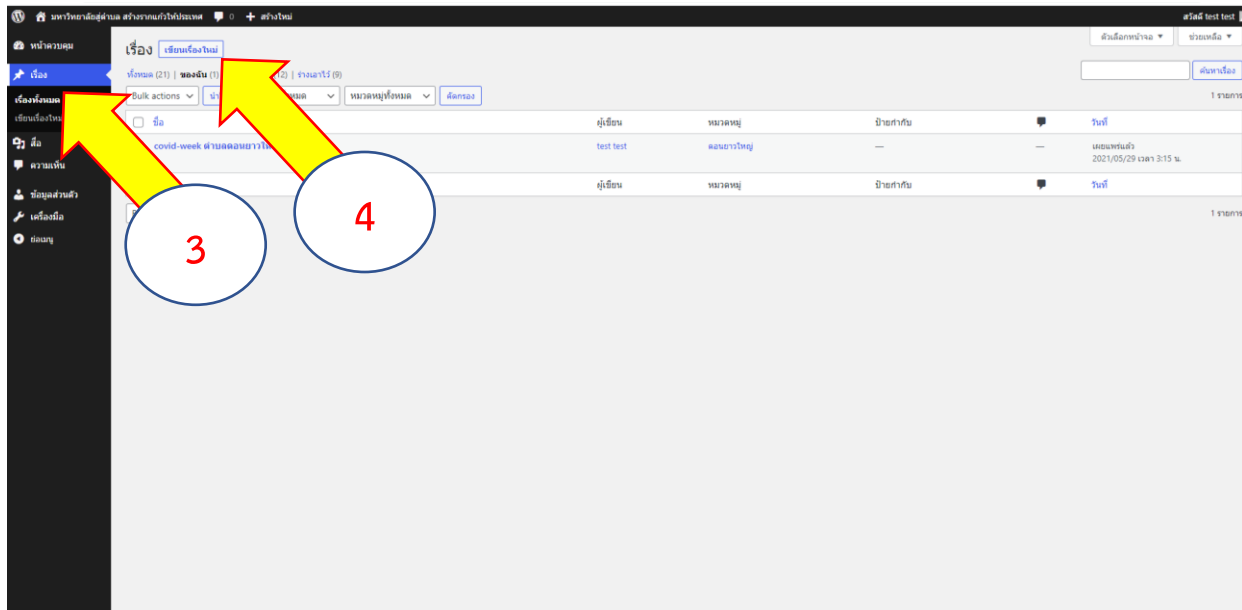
มหาวิทยาลัยสู่ตำบล สร้างรากแก้วให้ประเทศ 0 + สร้างใหม่ สวัสดี test test

หน้าควบคุม
เรื่อง
เรื่องทั้งหมด
เขียนเรื่องใหม่
สื่อ
ความเห็น
ข้อมูลส่วนตัว
เครื่องมือ
ย่อเมนู

ตัวเลือกหน้าจอ ▼ ช่วยเหลือ ▼

เรื่อง เขียนเรื่องใหม่

ทั้งหมด (21) | ของฉัน (1 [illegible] (2) | ร่างเอาไว้ (9)

ค้นหาเรื่อง

Bulk actions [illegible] หมด หมวดหมู่ทั้งหมด คัดกรอง 1 รายการ

| | ชื่อ | ผู้เขียน | หมวดหมู่ | ป้ายกำกับ | | วันที่ |
|---|---|---|---|---|---|---|
| | covid-week ตำบลดอนยาวใ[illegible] | test test | ดอนยาวใหญ่ | — | — | เผยแพร่แล้ว 2021/05/29 เวลา 3:15 น. |
| | | ผู้เขียน | หมวดหมู่ | ป้ายกำกับ | | วันที่ |

1 รายการ

3

4